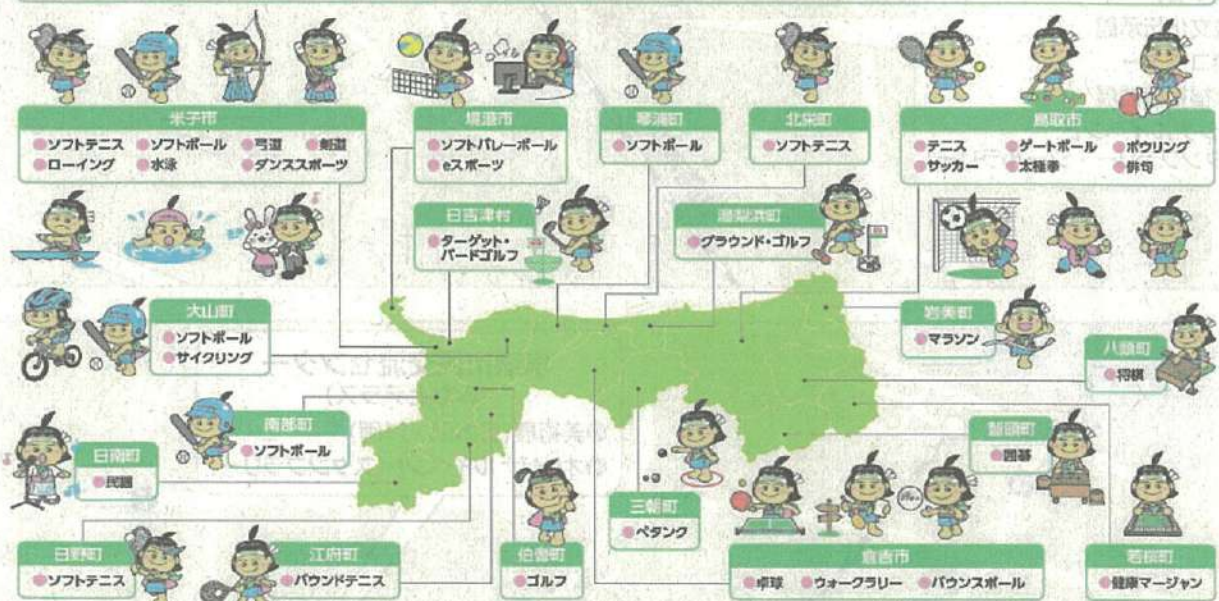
米子市
ソフトテニス
ソフトボール
弓道
剣道
ローイング
水泳
ダンススポーツ

境港市
ソフトバレーボール
eスポーツ

琴浦町
ソフトボール

北栄町
ソフトテニス

鳥取市
テニス
ゲートボール
ボウリング
サッカー
太極拳
俳句

日吉津村
ターゲット・バードゴルフ

湯梨浜町
グラウンド・ゴルフ

大山町
ソフトボール
サイクリング

岩美町
マラソン

八頭町
将棋

南部町
ソフトボール

日南町
民謡

智頭町
囲碁

三朝町
ペタンク

日野町
ソフトテニス

江府町
バウンドテニス

伯耆町
ゴルフ

倉吉市
卓球
ウォークラリー
バウンスボール

若桜町
健康マージャン